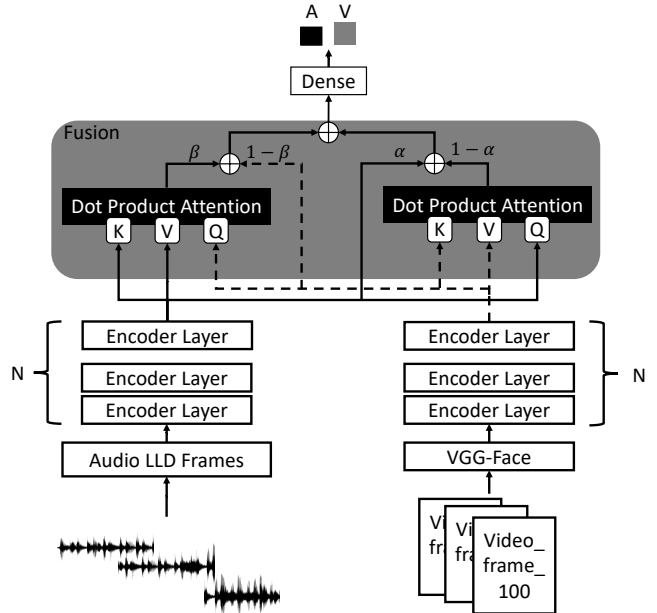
A V

Dense

Fusion

$\beta$ $1-\beta$

$\alpha$ $1-\alpha$

Dot Product Attention

K V Q

Dot Product Attention

K V Q

N

Encoder Layer

Encoder Layer

Encoder Layer

Audio LLD Frames

Encoder Layer

Encoder Layer

Encoder Layer

VGG-Face

N

Vi fra

Vi fra

Video_ frame_ 100